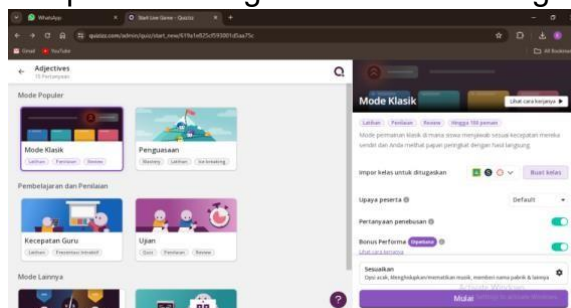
WhatsApp
Start Live Game - Quizizz
quizizz.com/admin/quiz/start_new/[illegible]
Gmail YouTube
All Bookmarks

Adjectives
15 Pertanyaan

Mode Populer

Mode Klasik
Latihan Penilaian Review

Penguasaan
Mastery Latihan Ice breaking

Pembelajaran dan Penilaian

Kecepatan Guru
Latihan Presentasi interaktif

Ujian
Quiz Penilaian Review

Mode Lainnya

Mode Klasik
Lihat cara kerjanya

Latihan Penilaian Review Hingga 100 peserta

Mode permainan klasik di mana siswa menjawab sesuai kecepatan mereka sendiri dan Anda melihat juapan peringkat dengan hasil langsung

Impor kelas untuk ditugaskan
Buat kelas

Upaya peserta
Default

Pertanyaan penebusan

Bonus Performa
Lihat cara kerjanya

Sesuaikan
Opsi acak, Meyisihkan/mematikan musik, memberi nama paksa & lainnya

Mulai

Activate Windows
Go to Settings to activate Windows.